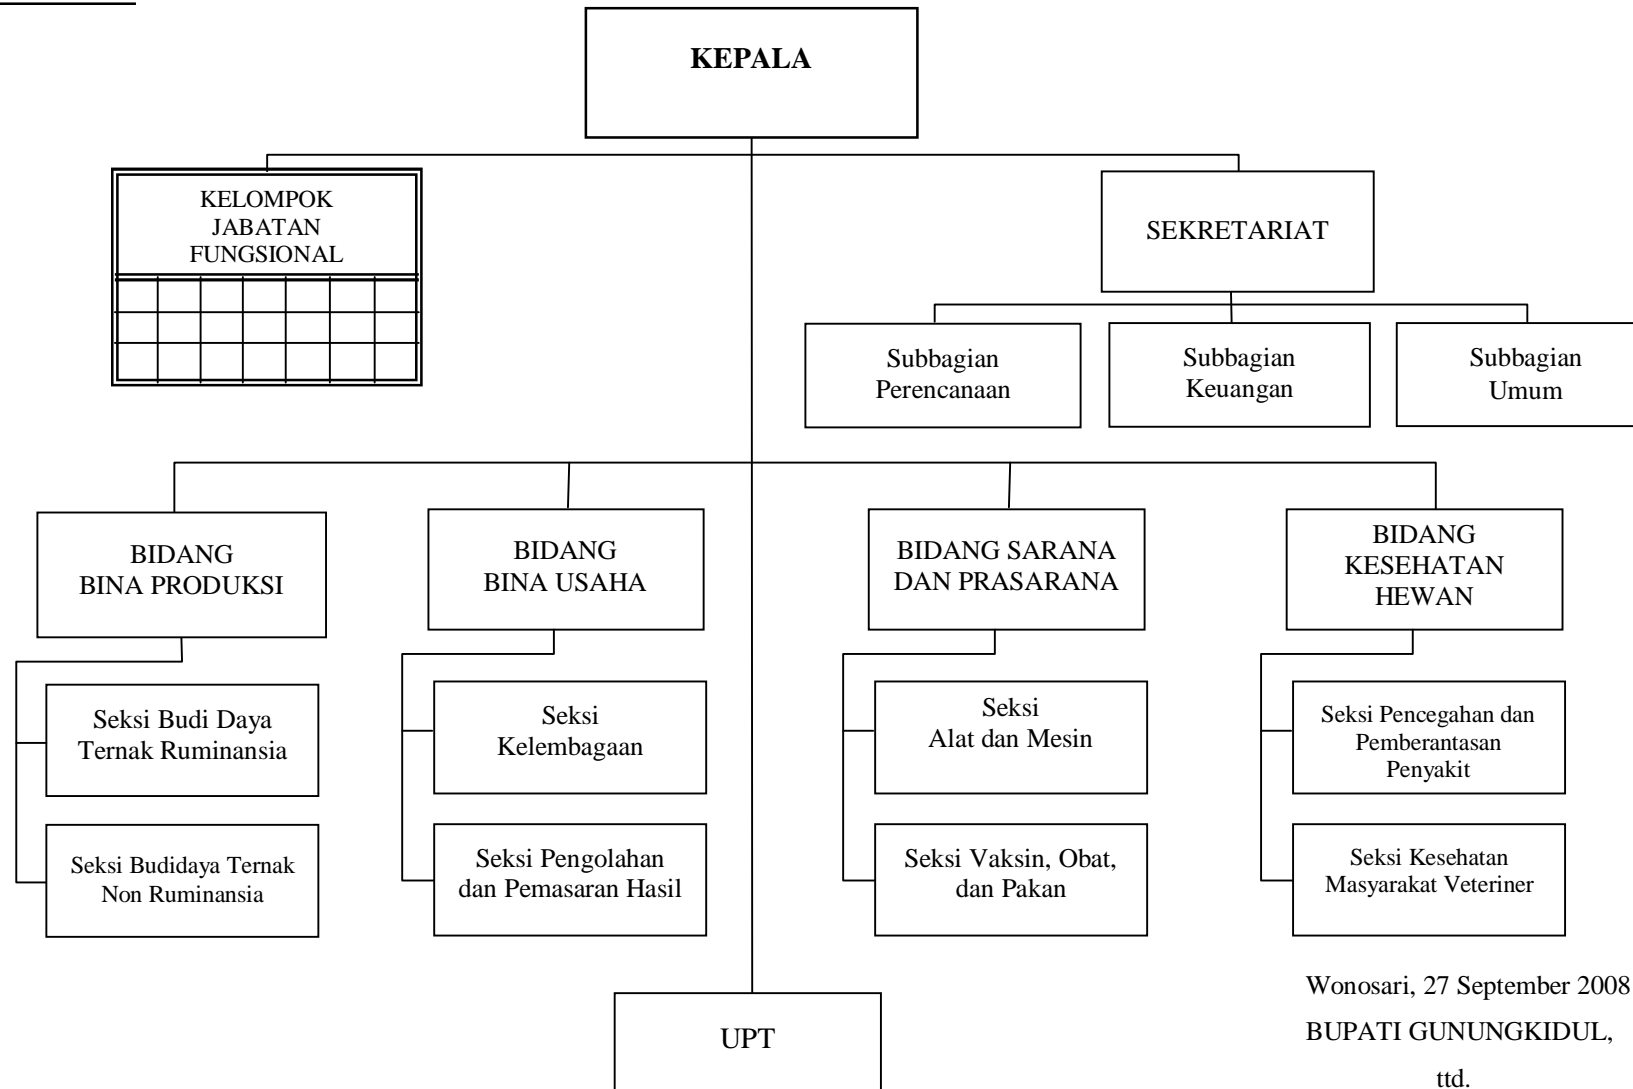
KEPALA

KELOMPOK JABATAN FUNGSIONAL

SEKRETARIAT

Subbagian Perencanaan

Subbagian Keuangan

Subbagian Umum

BIDANG BINA PRODUKSI

Seksi Budi Daya Ternak Ruminansia

Seksi Budidaya Ternak Non Ruminansia

BIDANG BINA USAHA

Seksi Kelembagaan

Seksi Pengolahan dan Pemasaran Hasil

BIDANG SARANA DAN PRASARANA

Seksi Alat dan Mesin

Seksi Vaksin, Obat, dan Pakan

BIDANG KESEHATAN HEWAN

Seksi Pencegahan dan Pemberantasan Penyakit

Seksi Kesehatan Masyarakat Veteriner

UPT

Wonosari, 27 September 2008
BUPATI GUNUNGKIDUL,

ttd.